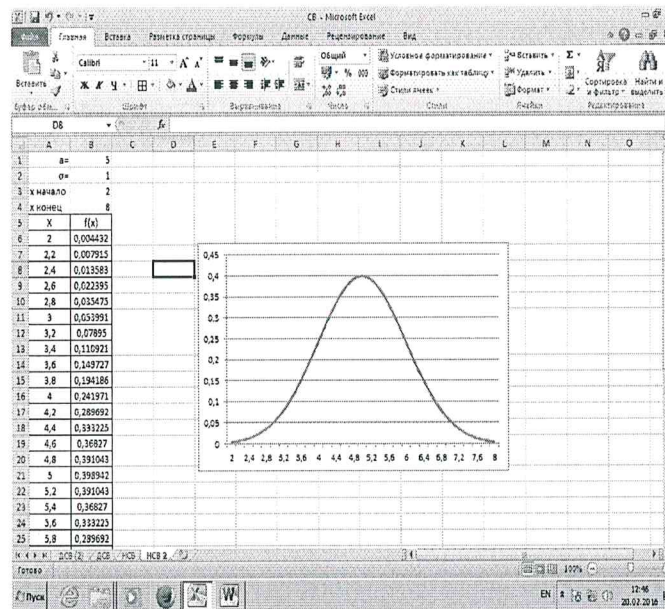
СВ - Microsoft Excel

Файл Главная Вставка Разметка страницы Формулы Данные Рецензирование Вид

Вставить Calibri 11 Общий Условное форматирование Форматировать как таблицу Стили ячеек Вставить Удалить Формат Сортировка и фильтр Найти и выделить

Буфер обм... Шрифт Выравнивание Число Стили Ячейки Редактирование

D8 $f_x$

| | A | B |
|---|---|---|
| 1 | a= | 5 |
| 2 | σ= | 1 |
| 3 | x начало | 2 |
| 4 | x конец | 8 |
| 5 | X | f(x) |
| 6 | 2 | 0,004432 |
| 7 | 2,2 | 0,007915 |
| 8 | 2,4 | 0,013583 |
| 9 | 2,6 | 0,022395 |
| 10 | 2,8 | 0,035475 |
| 11 | 3 | 0,053991 |
| 12 | 3,2 | 0,07895 |
| 13 | 3,4 | 0,110921 |
| 14 | 3,6 | 0,149727 |
| 15 | 3,8 | 0,194186 |
| 16 | 4 | 0,241971 |
| 17 | 4,2 | 0,289692 |
| 18 | 4,4 | 0,333225 |
| 19 | 4,6 | 0,36827 |
| 20 | 4,8 | 0,391043 |
| 21 | 5 | 0,398942 |
| 22 | 5,2 | 0,391043 |
| 23 | 5,4 | 0,36827 |
| 24 | 5,6 | 0,333225 |
| 25 | 5,8 | 0,289692 |

0,45
0,4
0,35
0,3
0,25
0,2
0,15
0,1
0,05
0

2 2,4 2,8 3,2 3,6 4 4,4 4,8 5,2 5,6 6 6,4 6,8 7,2 7,6 8

ДСВ (2) ДСВ НСВ НСВ 2

Готово 100%

Пуск EN 12:46 20.07.2014